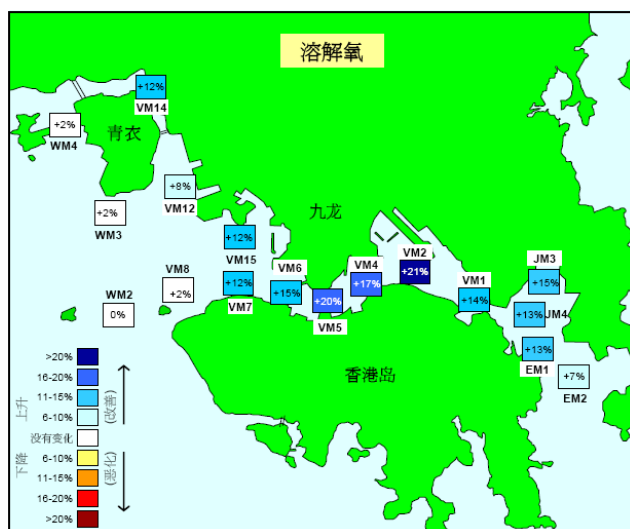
溶解氧

+12%
VM14

+2%
WM4

青衣

+8%
VM12

+2%
WM3

九龙

+12%
VM15

VM2
+21%

JM3
+15%

VM4
+17%

VM1
+14%

VM6
+15%

VM8
+2%

WM2
0%

+12%
VM7

+20%
VM5

+13%
JM4

+13%
EM1

+7%
EM2

香港岛

>20%
16-20%
11-15%
6-10%
没有变化
6-10%
11-15%
16-20%
>20%

上升
(改善)
下降
(恶化)